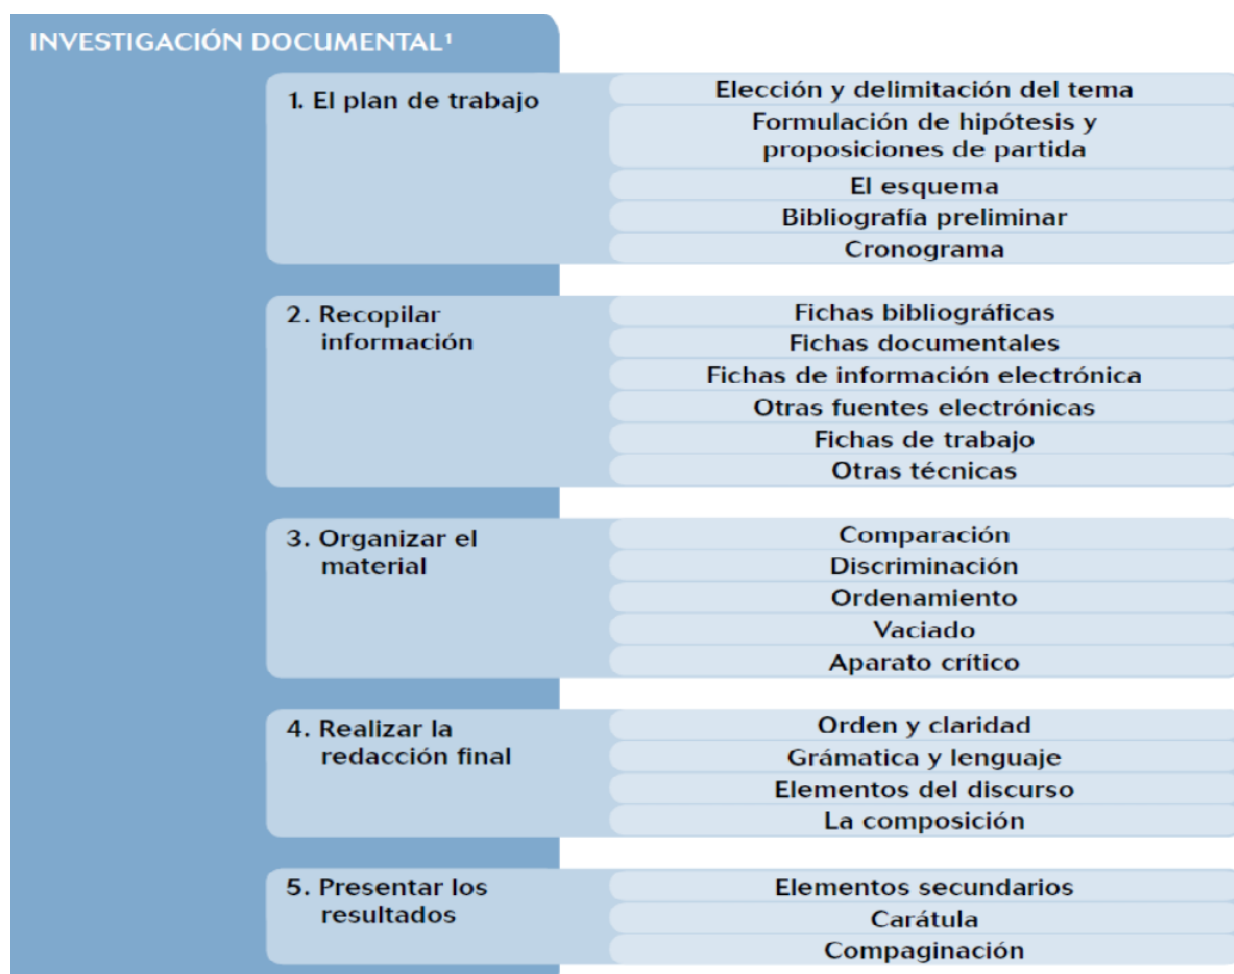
INVESTIGACIÓN DOCUMENTAL¹

1. El plan de trabajo

Elección y delimitación del tema
Formulación de hipótesis y proposiciones de partida
El esquema
Bibliografía preliminar
Cronograma

2. Recopilar información

Fichas bibliográficas
Fichas documentales
Fichas de información electrónica
Otras fuentes electrónicas
Fichas de trabajo
Otras técnicas

3. Organizar el material

Comparación
Discriminación
Ordenamiento
Vaciado
Aparato crítico

4. Realizar la redacción final

Orden y claridad
Grámatica y lenguaje
Elementos del discurso
La composición

5. Presentar los resultados

Elementos secundarios
Carátula
Compaginación